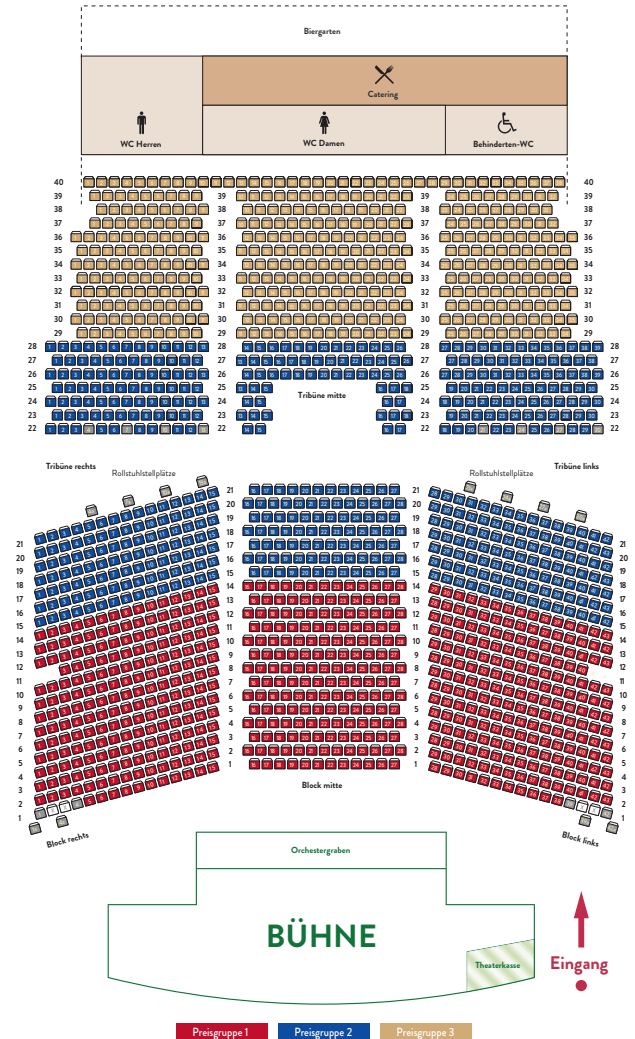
Biergarten

Catering

WC Herren

WC Damen

Behinderten-WC

40 39 38 37 36 35 34 33 32 31 30 29 28 27 26 25 24 23 22

Tribüne mitte

Tribüne rechts

Rollstuhlstellplätze

Tribüne links

21 20 19 18 17 16 15 14 13 12 11 10 9 8 7 6 5 4 3 2 1

Block rechts

Block mitte

Block links

Orchestergraben

BÜHNE

Theaterkasse

Eingang

Preisgruppe 1

Preisgruppe 2

Preisgruppe 3